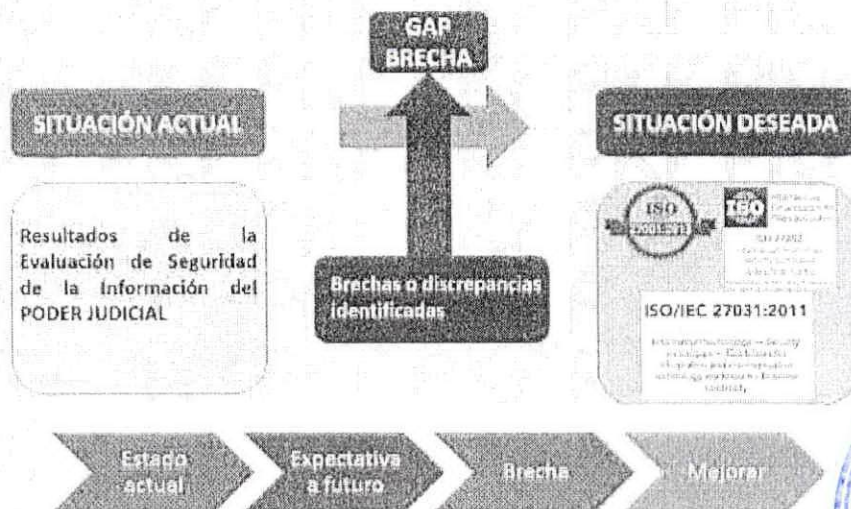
GAP
BRECHA

SITUACIÓN ACTUAL

SITUACIÓN DESEADA

Resultados de la Evaluación de Seguridad de la Información del PODER JUDICIAL

Brechas o discrepancias identificadas

ISO 27001:2013

ISO

ISO 27002

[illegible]

ISO/IEC 27031:2011

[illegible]

Estado actual

Expectativa a futuro

Brecha

Mejorar